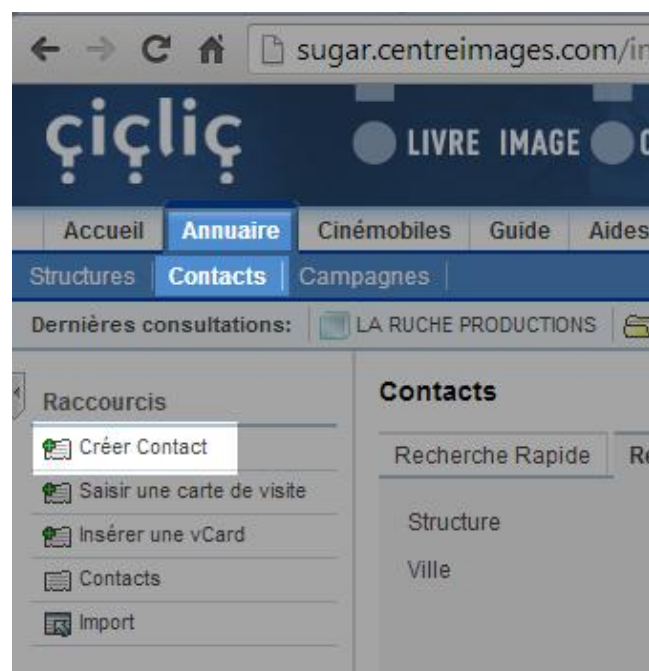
sugar.centreimages.com/i

çiçliç

LIVRE IMAGE

Accueil Annuaire Cinémobiles Guide Aides

Structures Contacts Campagnes

Dernières consultations: LA RUCHE PRODUCTIONS

Raccourcis

Créer Contact

Saisir une carte de visite

Insérer une vCard

Contacts

Import

Contacts

Recherche Rapide R

Structure

Ville